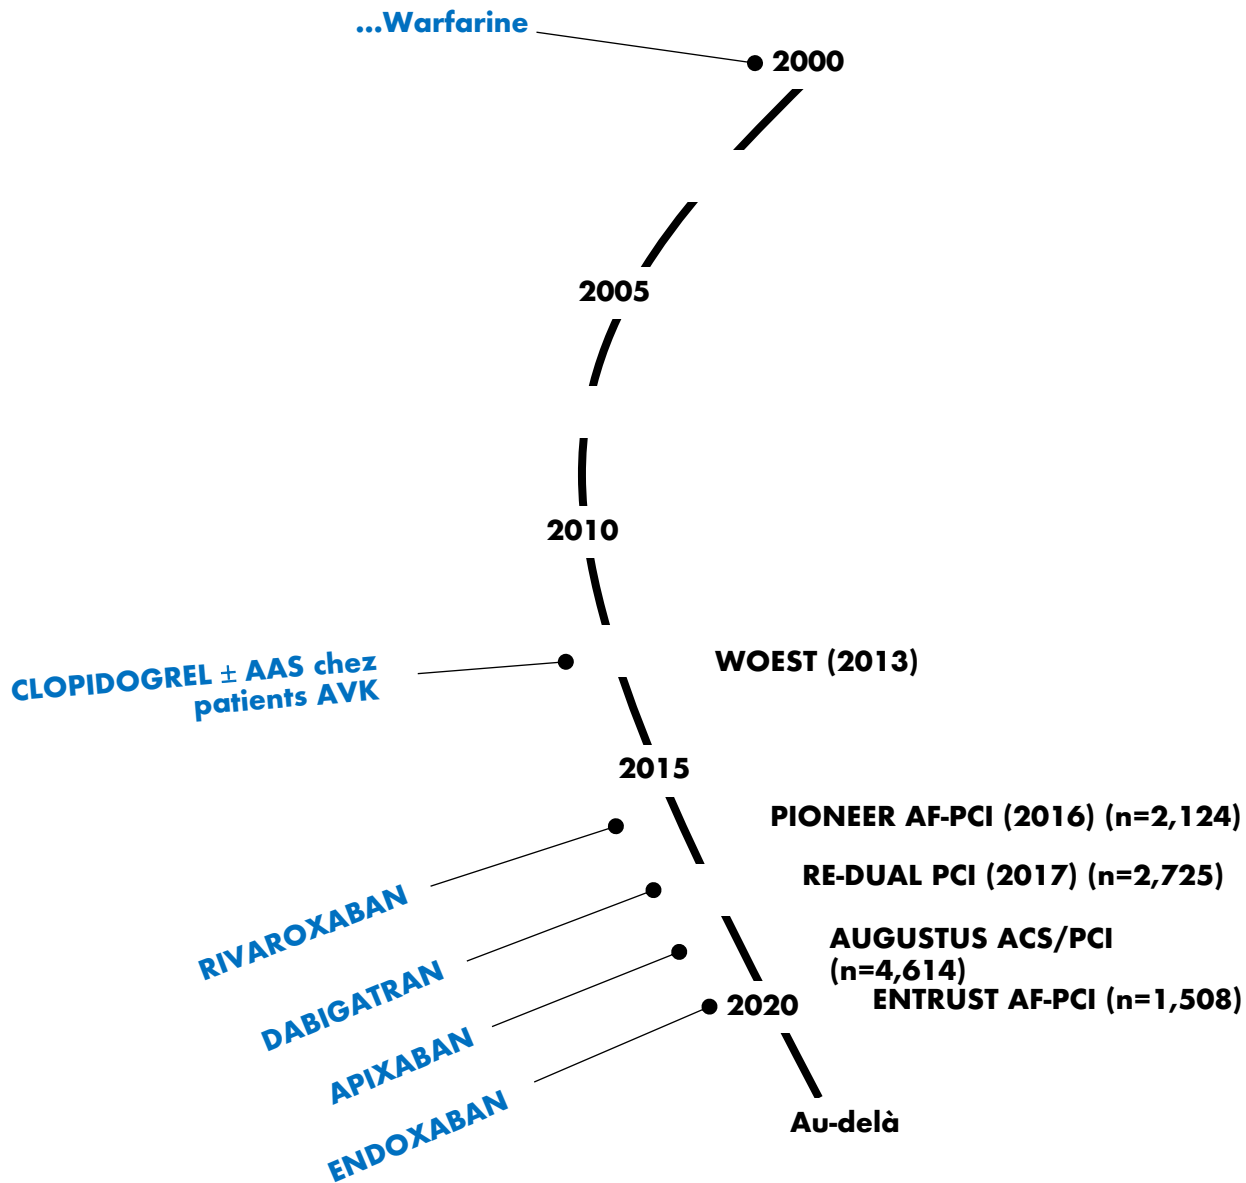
...Warfarine

2000

2005

2010

CLOPIDOGREL ± AAS chez patients AVK

WOEST (2013)

2015

PIONEER AF-PCI (2016) (n=2,124)

RE-DUAL PCI (2017) (n=2,725)

AUGUSTUS ACS/PCI (n=4,614)

ENTRUST AF-PCI (n=1,508)

2020

RIVAROXABAN

DABIGATRAN

APIXABAN

ENDOXABAN

Au-delà